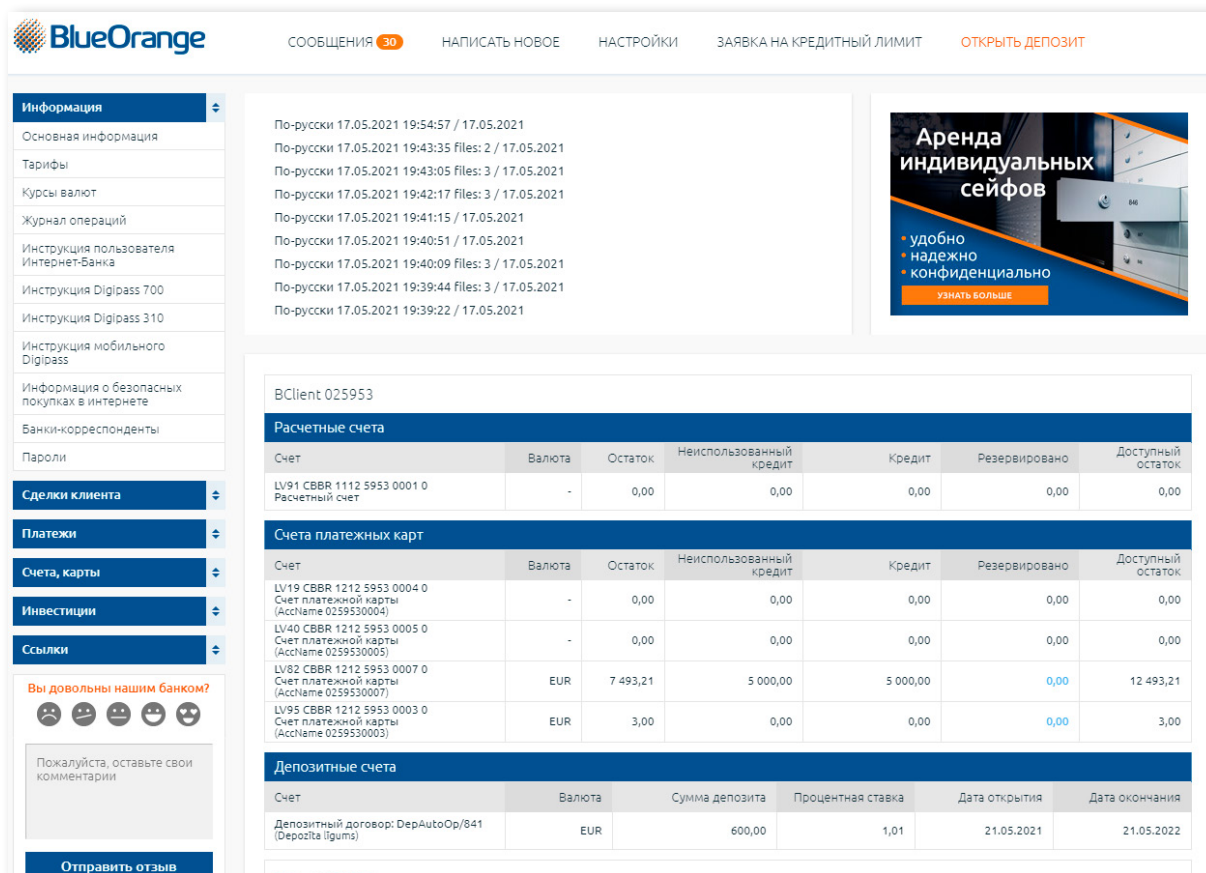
BlueOrange

СООБЩЕНИЯ 30 НАПИСАТЬ НОВОЕ НАСТРОЙКИ ЗАЯВКА НА КРЕДИТНЫЙ ЛИМИТ ОТКРЫТЬ ДЕПОЗИТ

Информация
Основная информация
Тарифы
Курсы валют
Журнал операций
Инструкция пользователя Интернет-Банка
Инструкция Digipass 700
Инструкция Digipass 310
Инструкция мобильного Digipass
Информация о безопасных покупках в интернете
Банки-корреспонденты
Пароли
Сделки клиента
Платежи
Счета, карты
Инвестиции
Ссылки

Вы довольны нашим банком?

Пожалуйста, оставьте свои комментарии

Отправить отзыв

По-русски 17.05.2021 19:54:57 / 17.05.2021
По-русски 17.05.2021 19:43:35 files: 2 / 17.05.2021
По-русски 17.05.2021 19:43:05 files: 3 / 17.05.2021
По-русски 17.05.2021 19:42:17 files: 3 / 17.05.2021
По-русски 17.05.2021 19:41:15 / 17.05.2021
По-русски 17.05.2021 19:40:51 / 17.05.2021
По-русски 17.05.2021 19:40:09 files: 3 / 17.05.2021
По-русски 17.05.2021 19:39:44 files: 3 / 17.05.2021
По-русски 17.05.2021 19:39:22 / 17.05.2021

Аренда индивидуальных сейфов
• удобно
• надежно
• конфиденциально
УЗНАТЬ БОЛЬШЕ

BClient 025953

Расчетные счета

| Счет | Валюта | Остаток | Неиспользованный кредит | Кредит | Резервировано | Доступный остаток |
|---|---|---|---|---|---|---|
| LV91 CBBR 1112 5953 0001 0 Расчетный счет | - | 0,00 | 0,00 | 0,00 | 0,00 | 0,00 |

Счета платежных карт

| Счет | Валюта | Остаток | Неиспользованный кредит | Кредит | Резервировано | Доступный остаток |
|---|---|---|---|---|---|---|
| LV19 CBBR 1212 5953 0004 0 Счет платежной карты (AccName 0259530004) | - | 0,00 | 0,00 | 0,00 | 0,00 | 0,00 |
| LV40 CBBR 1212 5953 0005 0 Счет платежной карты (AccName 0259530005) | - | 0,00 | 0,00 | 0,00 | 0,00 | 0,00 |
| LV82 CBBR 1212 5953 0007 0 Счет платежной карты (AccName 0259530007) | EUR | 7 493,21 | 5 000,00 | 5 000,00 | 0,00 | 12 493,21 |
| LV95 CBBR 1212 5953 0003 0 Счет платежной карты (AccName 0259530003) | EUR | 3,00 | 0,00 | 0,00 | 0,00 | 3,00 |

Депозитные счета

| Счет | Валюта | Сумма депозита | Процентная ставка | Дата открытия | Дата окончания |
|---|---|---|---|---|---|
| Депозитный договор: DepAutoOp/841 (Depozīta līgums) | EUR | 600,00 | 1,01 | 21.05.2021 | 21.05.2022 |